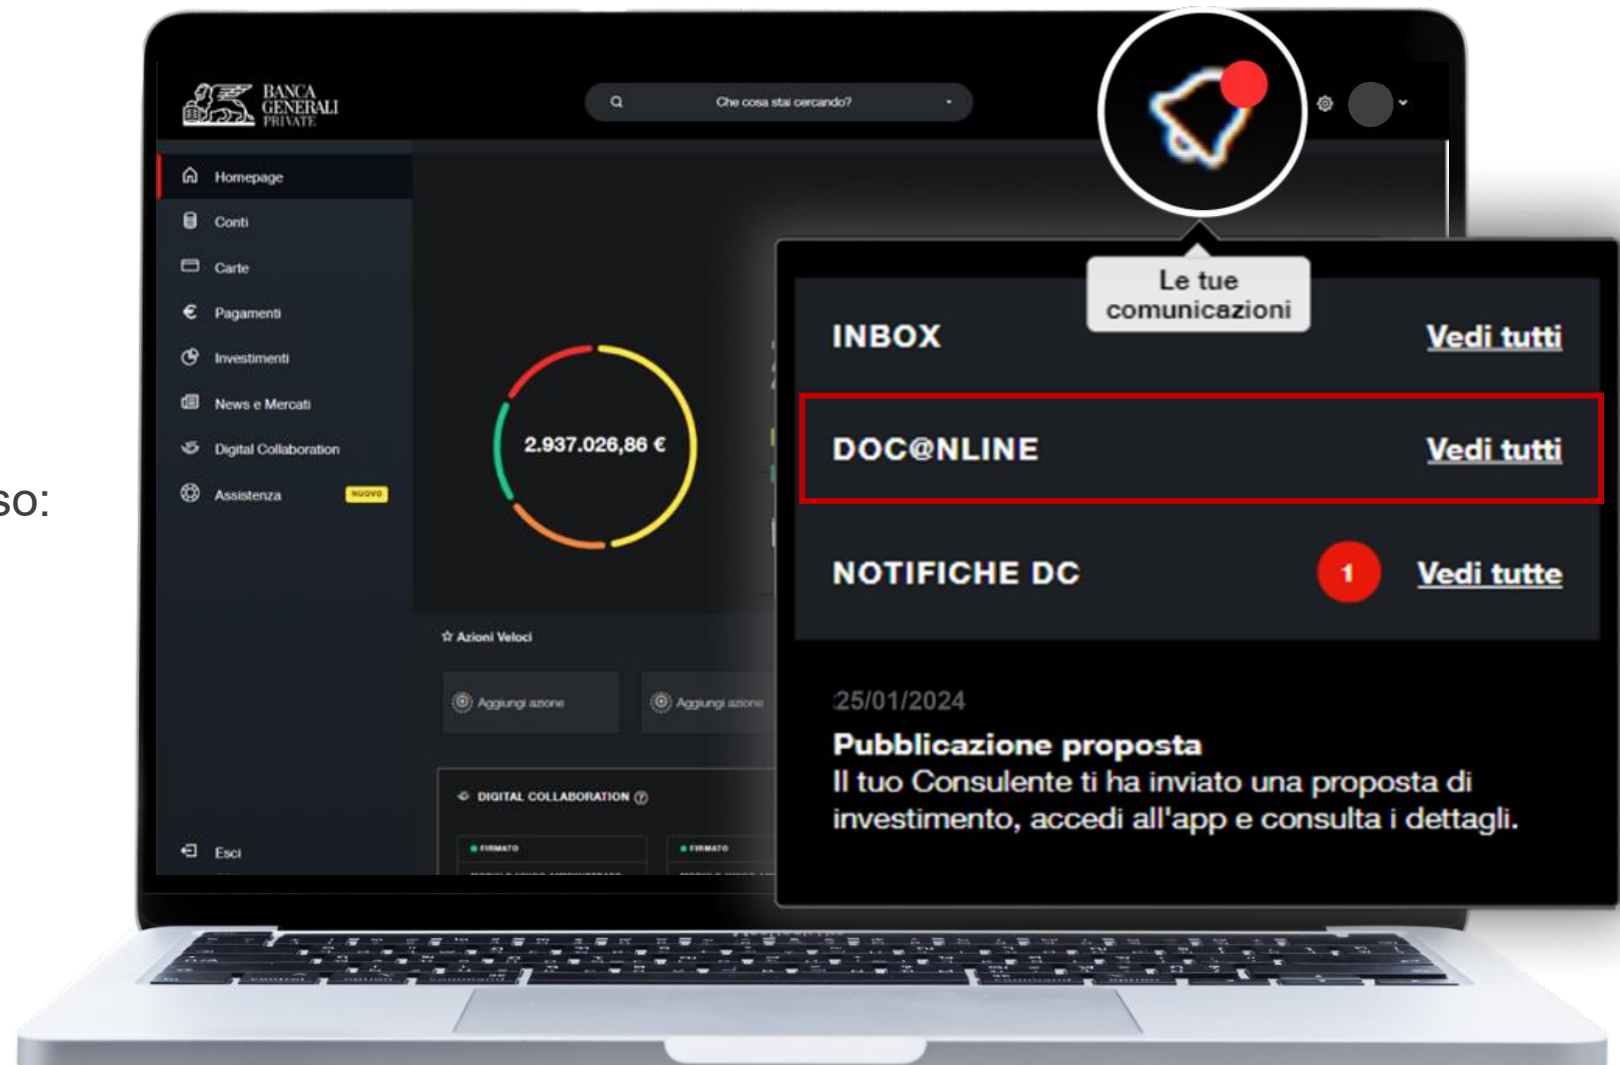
so:

BANCA GENERALI PRIVATE

Che cosa stai cercando?

Homepage
Conti
Carte
Pagamenti
Investimenti
News e Mercati
Digital Collaboration
Assistenza NUOVO

2.937.026,86 €

Azioni Veloci

Aggiungi azione
Aggiungi azione

DIGITAL COLLABORATION

FIRMATO
FIRMATO

Esci

Le tue comunicazioni

INBOX
Vedi tutti

DOC@NLINE
Vedi tutti

NOTIFICHE DC
1
Vedi tutte

25/01/2024
Pubblicazione proposta
Il tuo Consulente ti ha inviato una proposta di investimento, accedi all'app e consulta i dettagli.